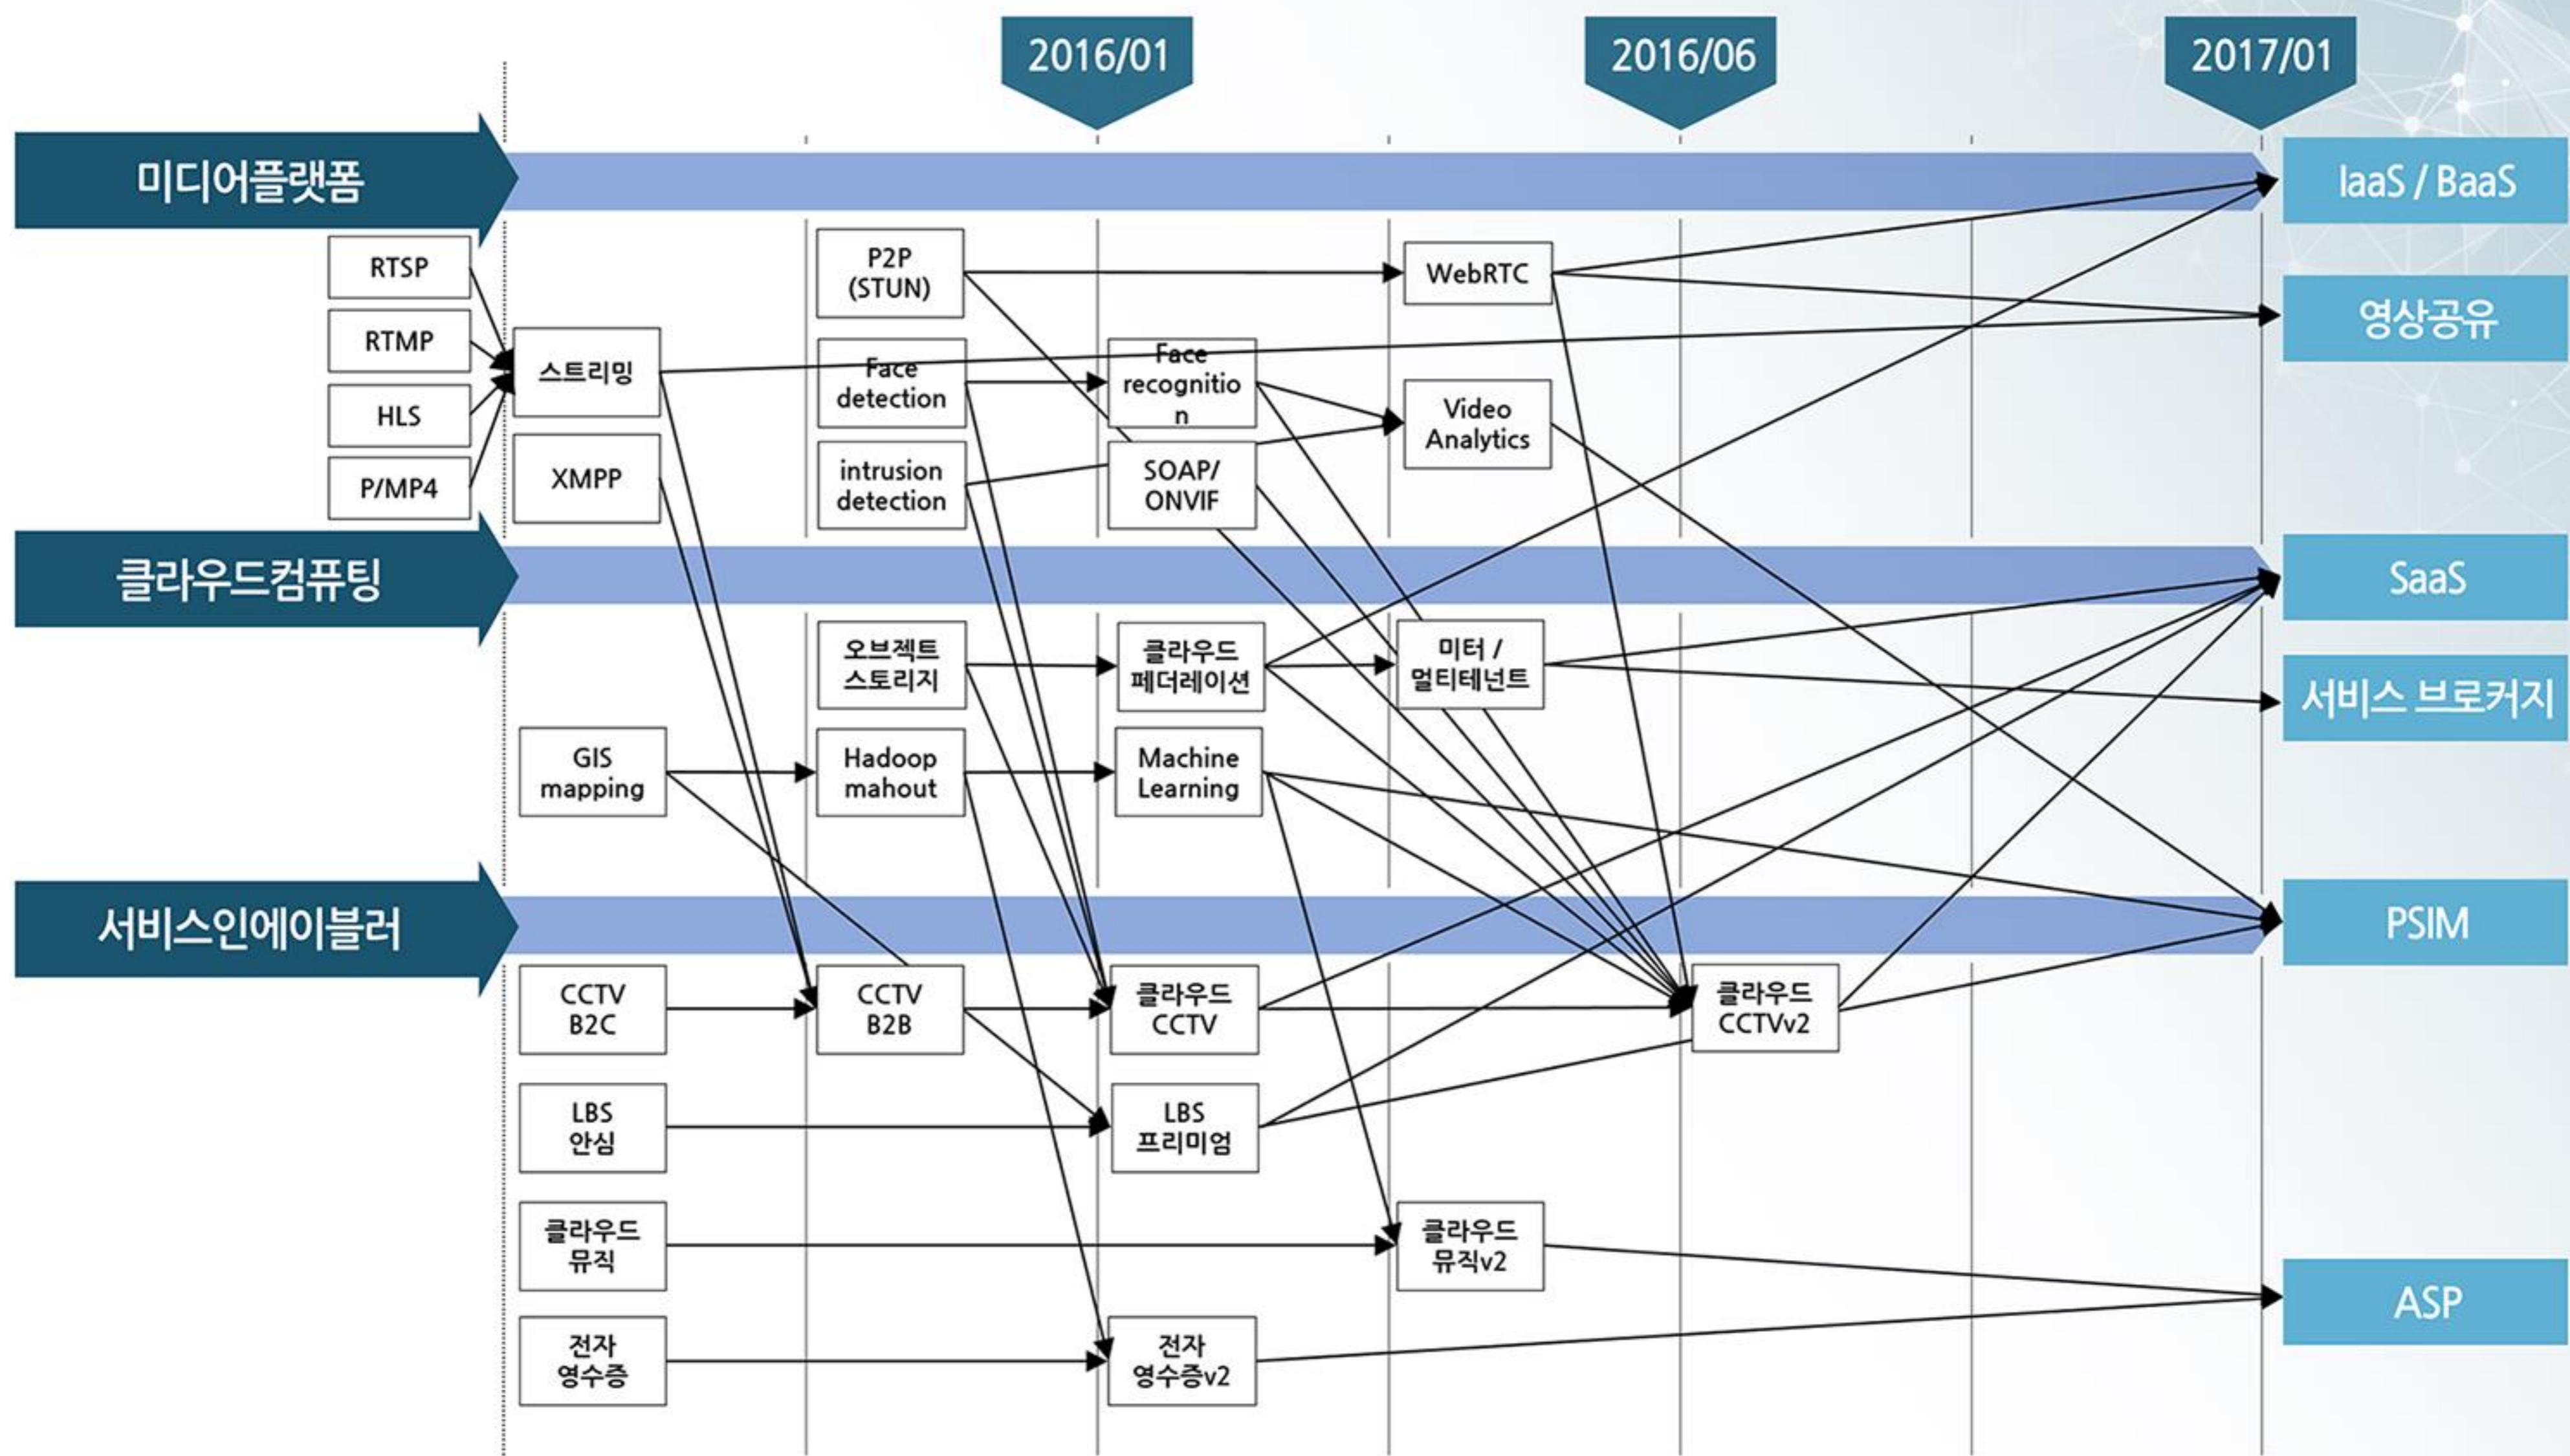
2016/01

2016/06

2017/01

미디어플랫폼

IaaS / BaaS

RTSP

RTMP

HLS

P/MP4

스트리밍

XMPP

P2P (STUN)

Face detection

intrusion detection

Face recognitio n

SOAP/ ONVIF

WebRTC

Video Analytics

영상공유

클라우드컴퓨팅

SaaS

오브젝트 스토리지

클라우드 페더레이션

미터 / 멀티테넌트

서비스 브로커지

GIS mapping

Hadoop mahout

Machine Learning

서비스인에이블러

PSIM

CCTV B2C

CCTV B2B

클라우드 CCTV

클라우드 CCTVv2

LBS 안심

LBS 프리미엄

클라우드 뮤직

클라우드 뮤직v2

ASP

전자 영수증

전자 영수증v2